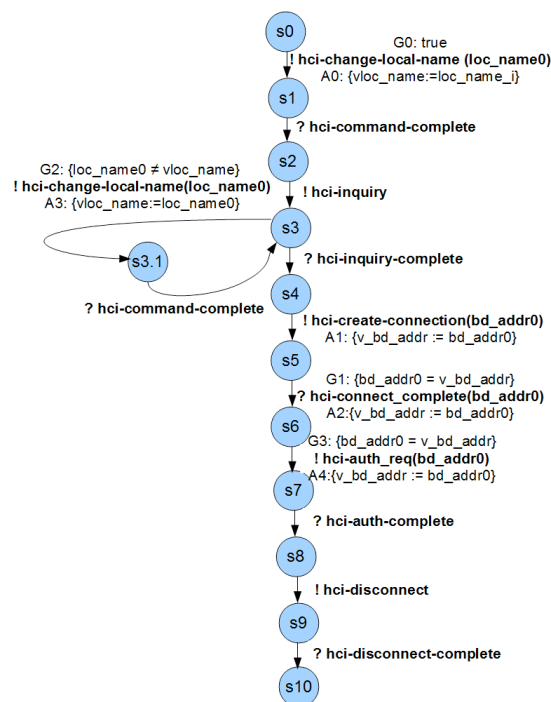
s0

G0: true
! hci-change-local-name (loc_name0)
A0: {vloc_name:=loc_name_i}

s1

? hci-command-complete

s2

G2: {loc_name0 ≠ vloc_name}
! hci-change-local-name(loc_name0)
A3: {vloc_name:=loc_name0}

! hci-inquiry

s3

s3.1

? hci-command-complete

? hci-inquiry-complete

s4

! hci-create-connection(bd_addr0)
A1: {v_bd_addr := bd_addr0}

s5

G1: {bd_addr0 = v_bd_addr}
? hci-connect_complete(bd_addr0)
A2:{v_bd_addr := bd_addr0}

s6

G3: {bd_addr0 = v_bd_addr}
! hci-auth_req(bd_addr0)
A4:{v_bd_addr := bd_addr0}

s7

? hci-auth-complete

s8

! hci-disconnect

s9

? hci-disconnect-complete

s10